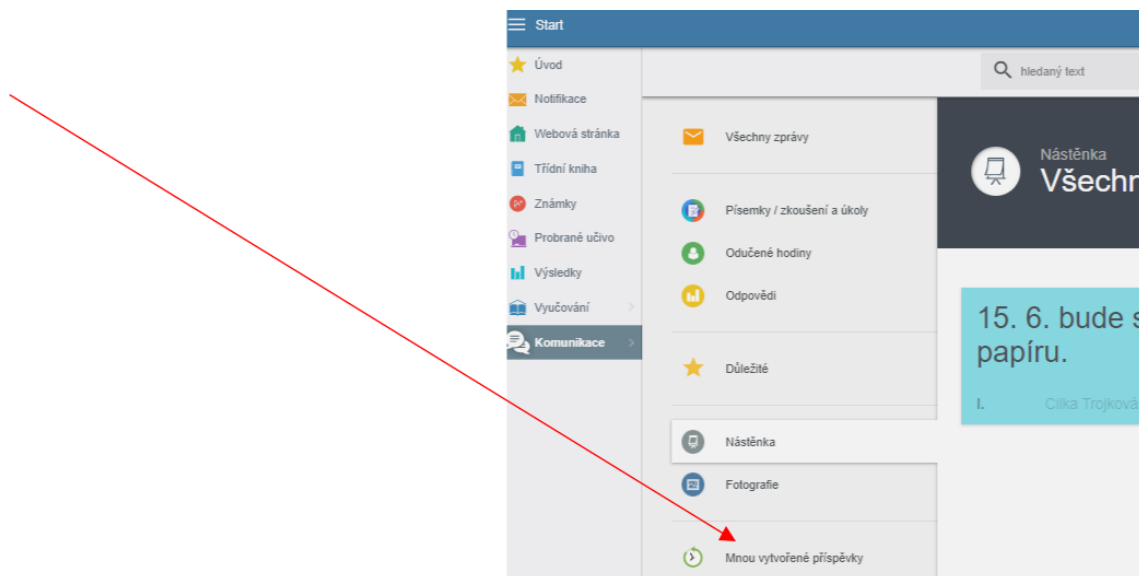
Start

Úvod
Notifikace
Webová stránka
Třídní kniha
Známky
Probrané učivo
Výsledky
Vyučování
Komunikace

hledaný text

Všechny zprávy
Písemky / zkoušení a úkoly
Odučené hodiny
Odpovědi
Důležité
Nástěnka
Fotografie
Mnou vytvořené příspěvky

Nástěnka
Všechn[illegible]

15. 6. bude s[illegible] papíru.

I. Cilka Trojková